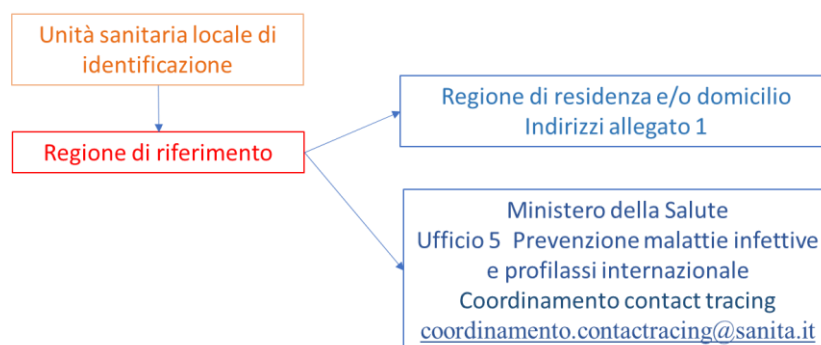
Unità sanitaria locale di identificazione

Regione di riferimento

Regione di residenza e/o domicilio
Indirizzi allegato 1

Ministero della Salute
Ufficio 5 Prevenzione malattie infettive e profilassi internazionale
Coordinamento contact tracing
coordinamento.contactracing@sanita.it